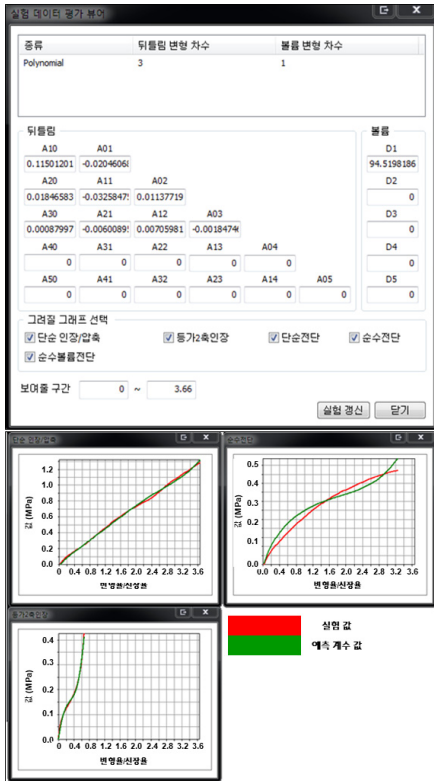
실험 데이터 평가 뷰어

| 종류 | 뒤틀림 변형 차수 | 볼륨 변형 차수 |
|---|---|---|
| Polynomial | 3 | 1 |

뒤틀림

| A10 | A01 | | | | |
|---|---|---|---|---|---|
| 0.11501201 | -0.0204606 | | | | |
| A20 | A11 | A02 | | | |
| 0.01846583 | -0.0325847 | 0.01137719 | | | |
| A30 | A21 | A12 | A03 | | |
| 0.00087997 | -0.0060089 | 0.00705981 | -0.0018474 | | |
| A40 | A31 | A22 | A13 | A04 | |
| 0 | 0 | 0 | 0 | 0 | |
| A50 | A41 | A32 | A23 | A14 | A05 |
| 0 | 0 | 0 | 0 | 0 | 0 |

볼륨

| D1 |
|---|
| 94.5198186 |
| D2 |
| 0 |
| D3 |
| 0 |
| D4 |
| 0 |
| D5 |
| 0 |

그려질 그래프 선택
단순 인장/압축 등가2축인장 단순전단 순수전단 순수볼륨전단

보여줄 구간 0 ~ 3.66

실험 갱신 닫기

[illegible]

값 (MPa)
1.2 1.0 0.8 0.6 0.4 0.2 0.0
0 0.4 0.8 1.2 1.6 2.0 2.4 2.8 3.2 3.6
변형율/신장율

순수전단

값 (MPa)
0.5 0.4 0.3 0.2 0.1 0.0
0.0 0.4 0.8 1.2 1.6 2.0 2.4 2.8 3.2
변형율/신장율

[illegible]

값 (MPa)
0.4 0.3 0.2 0.1 0.0
0 0.4 0.8
변형율/신장율

실험 값
예측 계수 값